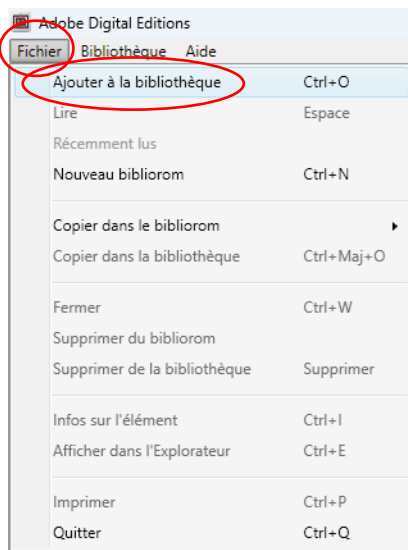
Adobe Digital Editions
Fichier Bibliothèque Aide
Ajouter à la bibliothèque Ctrl+O
Lire Espace
Récemment lus
Nouveau bibliorom Ctrl+N
Copier dans le bibliorom
Copier dans la bibliothèque Ctrl+Maj+O
Fermer Ctrl+W
Supprimer du bibliorom
Supprimer de la bibliothèque Supprimer
Infos sur l'élément Ctrl+I
Afficher dans l'Explorateur Ctrl+E
Imprimer Ctrl+P
Quitter Ctrl+Q